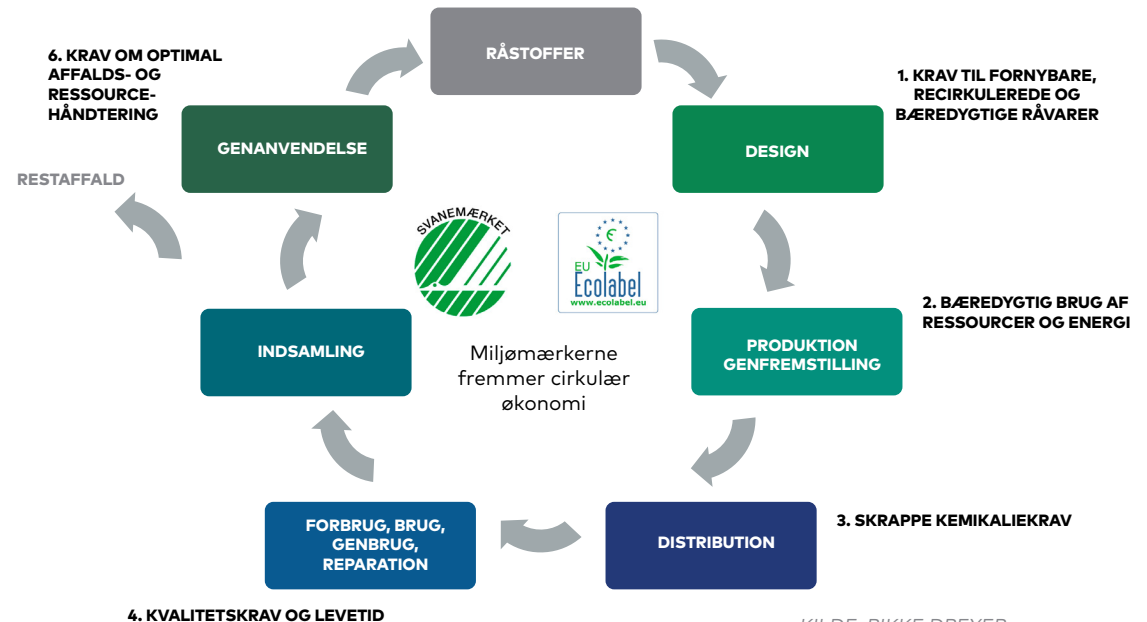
RÅSTOFFER

1. KRAV TIL FORNYBARE, RECIRKULEREDE OG BÆREDYGTIGE RÅVARER

DESIGN

2. BÆREDYGTIG BRUG AF RESSOURCER OG ENERGI

PRODUKTION GENFREMSTILLING

3. SKRAPPE KEMIKALIEKRAV

DISTRIBUTION

FORBRUG, BRUG, GENBRUG, REPARATION

4. KVALITETSKRAV OG LEVETID

INDSAMLING

GENANVENDELSE

RESTAFFALD

6. KRAV OM OPTIMAL AFFALDS- OG RESSOURCE-HÅNDTERING

SVANEMÆRKET

EU Ecolabel
www.ecolabel.eu

Miljømærkerne fremmer cirkulær økonomi

KILDE: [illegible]